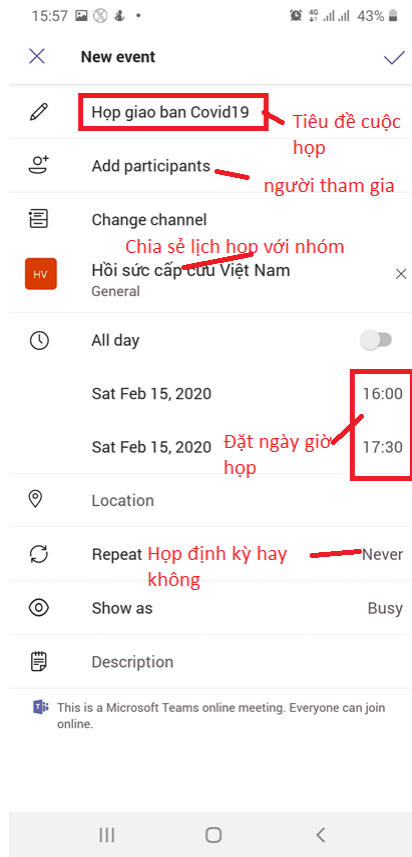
15:57 43%

New event

Họp giao ban Covid19

Tiêu đề cuộc họp

Add participants

người tham gia

Change channel

Chia sẻ lịch họp với nhóm

HV

Hồi sức cấp cứu Việt Nam
General

All day

Sat Feb 15, 2020 16:00

Sat Feb 15, 2020 17:30

Đặt ngày giờ họp

Location

Repeat Never

Họp định kỳ hay không

Show as Busy

Description

This is a Microsoft Teams online meeting. Everyone can join online.